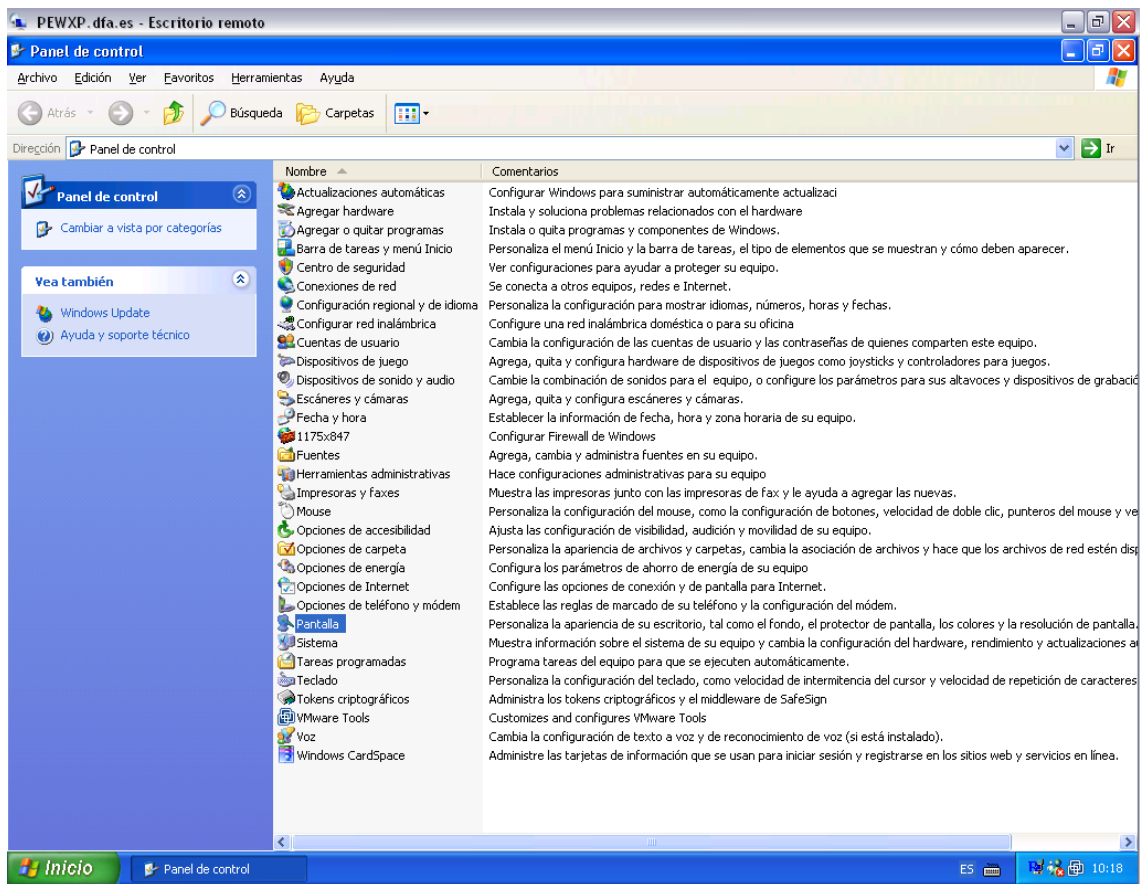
PEWXP.dfa.es - Escritorio remoto

Panel de control

Archivo Edición Ver Favoritos Herramientas Ayuda

Atrás Búsqueda Carpetas

Dirección Panel de control Ir

Panel de control

Cambiar a vista por categorías

Vea también

Windows Update

Ayuda y soporte técnico

| Nombre | Comentarios |
|---|---|
| Actualizaciones automáticas | Configurar Windows para suministrar automáticamente actualizaci |
| Agregar hardware | Instala y soluciona problemas relacionados con el hardware |
| Agregar o quitar programas | Instala o quita programas y componentes de Windows. |
| Barra de tareas y menú Inicio | Personaliza el menú Inicio y la barra de tareas, el tipo de elementos que se muestran y cómo deben aparecer. |
| Centro de seguridad | Ver configuraciones para ayudar a proteger su equipo. |
| Conexiones de red | Se conecta a otros equipos, redes e Internet. |
| Configuración regional y de idioma | Personaliza la configuración para mostrar idiomas, números, horas y fechas. |
| Configurar red inalámbrica | Configure una red inalámbrica doméstica o para su oficina |
| Cuentas de usuario | Cambia la configuración de las cuentas de usuario y las contraseñas de quienes comparten este equipo. |
| Dispositivos de juego | Agrega, quita y configura hardware de dispositivos de juegos como joysticks y controladores para juegos. |
| Dispositivos de sonido y audio | Cambie la combinación de sonidos para el equipo, o configure los parámetros para sus altavoces y dispositivos de grabació |
| Escáneres y cámaras | Agrega, quita y configura escáneres y cámaras. |
| Fecha y hora | Establecer la información de fecha, hora y zona horaria de su equipo. |
| 1175x847 | Configurar Firewall de Windows |
| Fuentes | Agrega, cambia y administra fuentes en su equipo. |
| Herramientas administrativas | Hace configuraciones administrativas para su equipo |
| Impresoras y faxes | Muestra las impresoras junto con las impresoras de fax y le ayuda a agregar las nuevas. |
| Mouse | Personaliza la configuración del mouse, como la configuración de botones, velocidad de doble clic, punteros del mouse y ve |
| Opciones de accesibilidad | Ajusta las configuración de visibilidad, audición y movilidad de su equipo. |
| Opciones de carpeta | Personaliza la apariencia de archivos y carpetas, cambia la asociación de archivos y hace que los archivos de red estén disp |
| Opciones de energía | Configura los parámetros de ahorro de energía de su equipo |
| Opciones de Internet | Configure las opciones de conexión y de pantalla para Internet. |
| Opciones de teléfono y módem | Establece las reglas de marcado de su teléfono y la configuración del módem. |
| Pantalla | Personaliza la apariencia de su escritorio, tal como el fondo, el protector de pantalla, los colores y la resolución de pantalla. |
| Sistema | Muestra información sobre el sistema de su equipo y cambia la configuración del hardware, rendimiento y actualizaciones a |
| Tareas programadas | Programa tareas del equipo para que se ejecuten automáticamente. |
| Teclado | Personaliza la configuración del teclado, como velocidad de intermitencia del cursor y velocidad de repetición de caracteres |
| Tokens criptográficos | Administra los tokens criptográficos y el middleware de SafeSign |
| VMware Tools | Customizes and configures VMware Tools |
| Voz | Cambia la configuración de texto a voz y de reconocimiento de voz (si está instalado). |
| Windows CardSpace | Administre las tarjetas de información que se usan para iniciar sesión y registrarse en los sitios web y servicios en línea. |

Inicio Panel de control ES 10:18